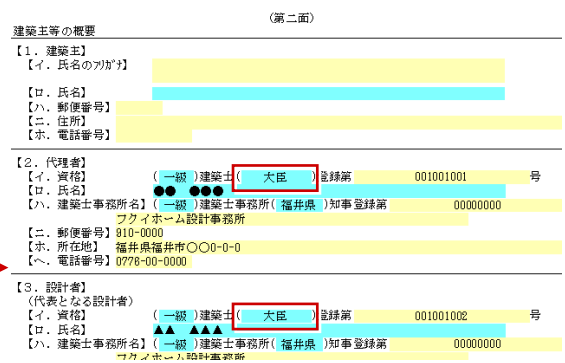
(第二面)

建築主等の概要

【1. 建築主】
【イ. 氏名のフリガナ】
【ロ. 氏名】
【ハ. 郵便番号】
【ニ. 住所】
【ホ. 電話番号】

【2. 代理者】
【イ. 資格】 (一級)建築士(大臣)登録第 001001001 号
【ロ. 氏名】 ●● ●●●
【ハ. 建築士事務所名】 (一級)建築士事務所(福井県)知事登録第 00000000
フクイホーム設計事務所
【ニ. 郵便番号】 910-0000
【ホ. 所在地】 福井県福井市○○○-0-0
【へ. 電話番号】 0776-00-0000

【3. 設計者】
(代表となる設計者)
【イ. 資格】 (一級)建築士(大臣)登録第 001001002 号
【ロ. 氏名】 ▲▲ ▲▲▲
【ハ. 建築士事務所名】 (一級)建築士事務所(福井県)知事登録第 00000000
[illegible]